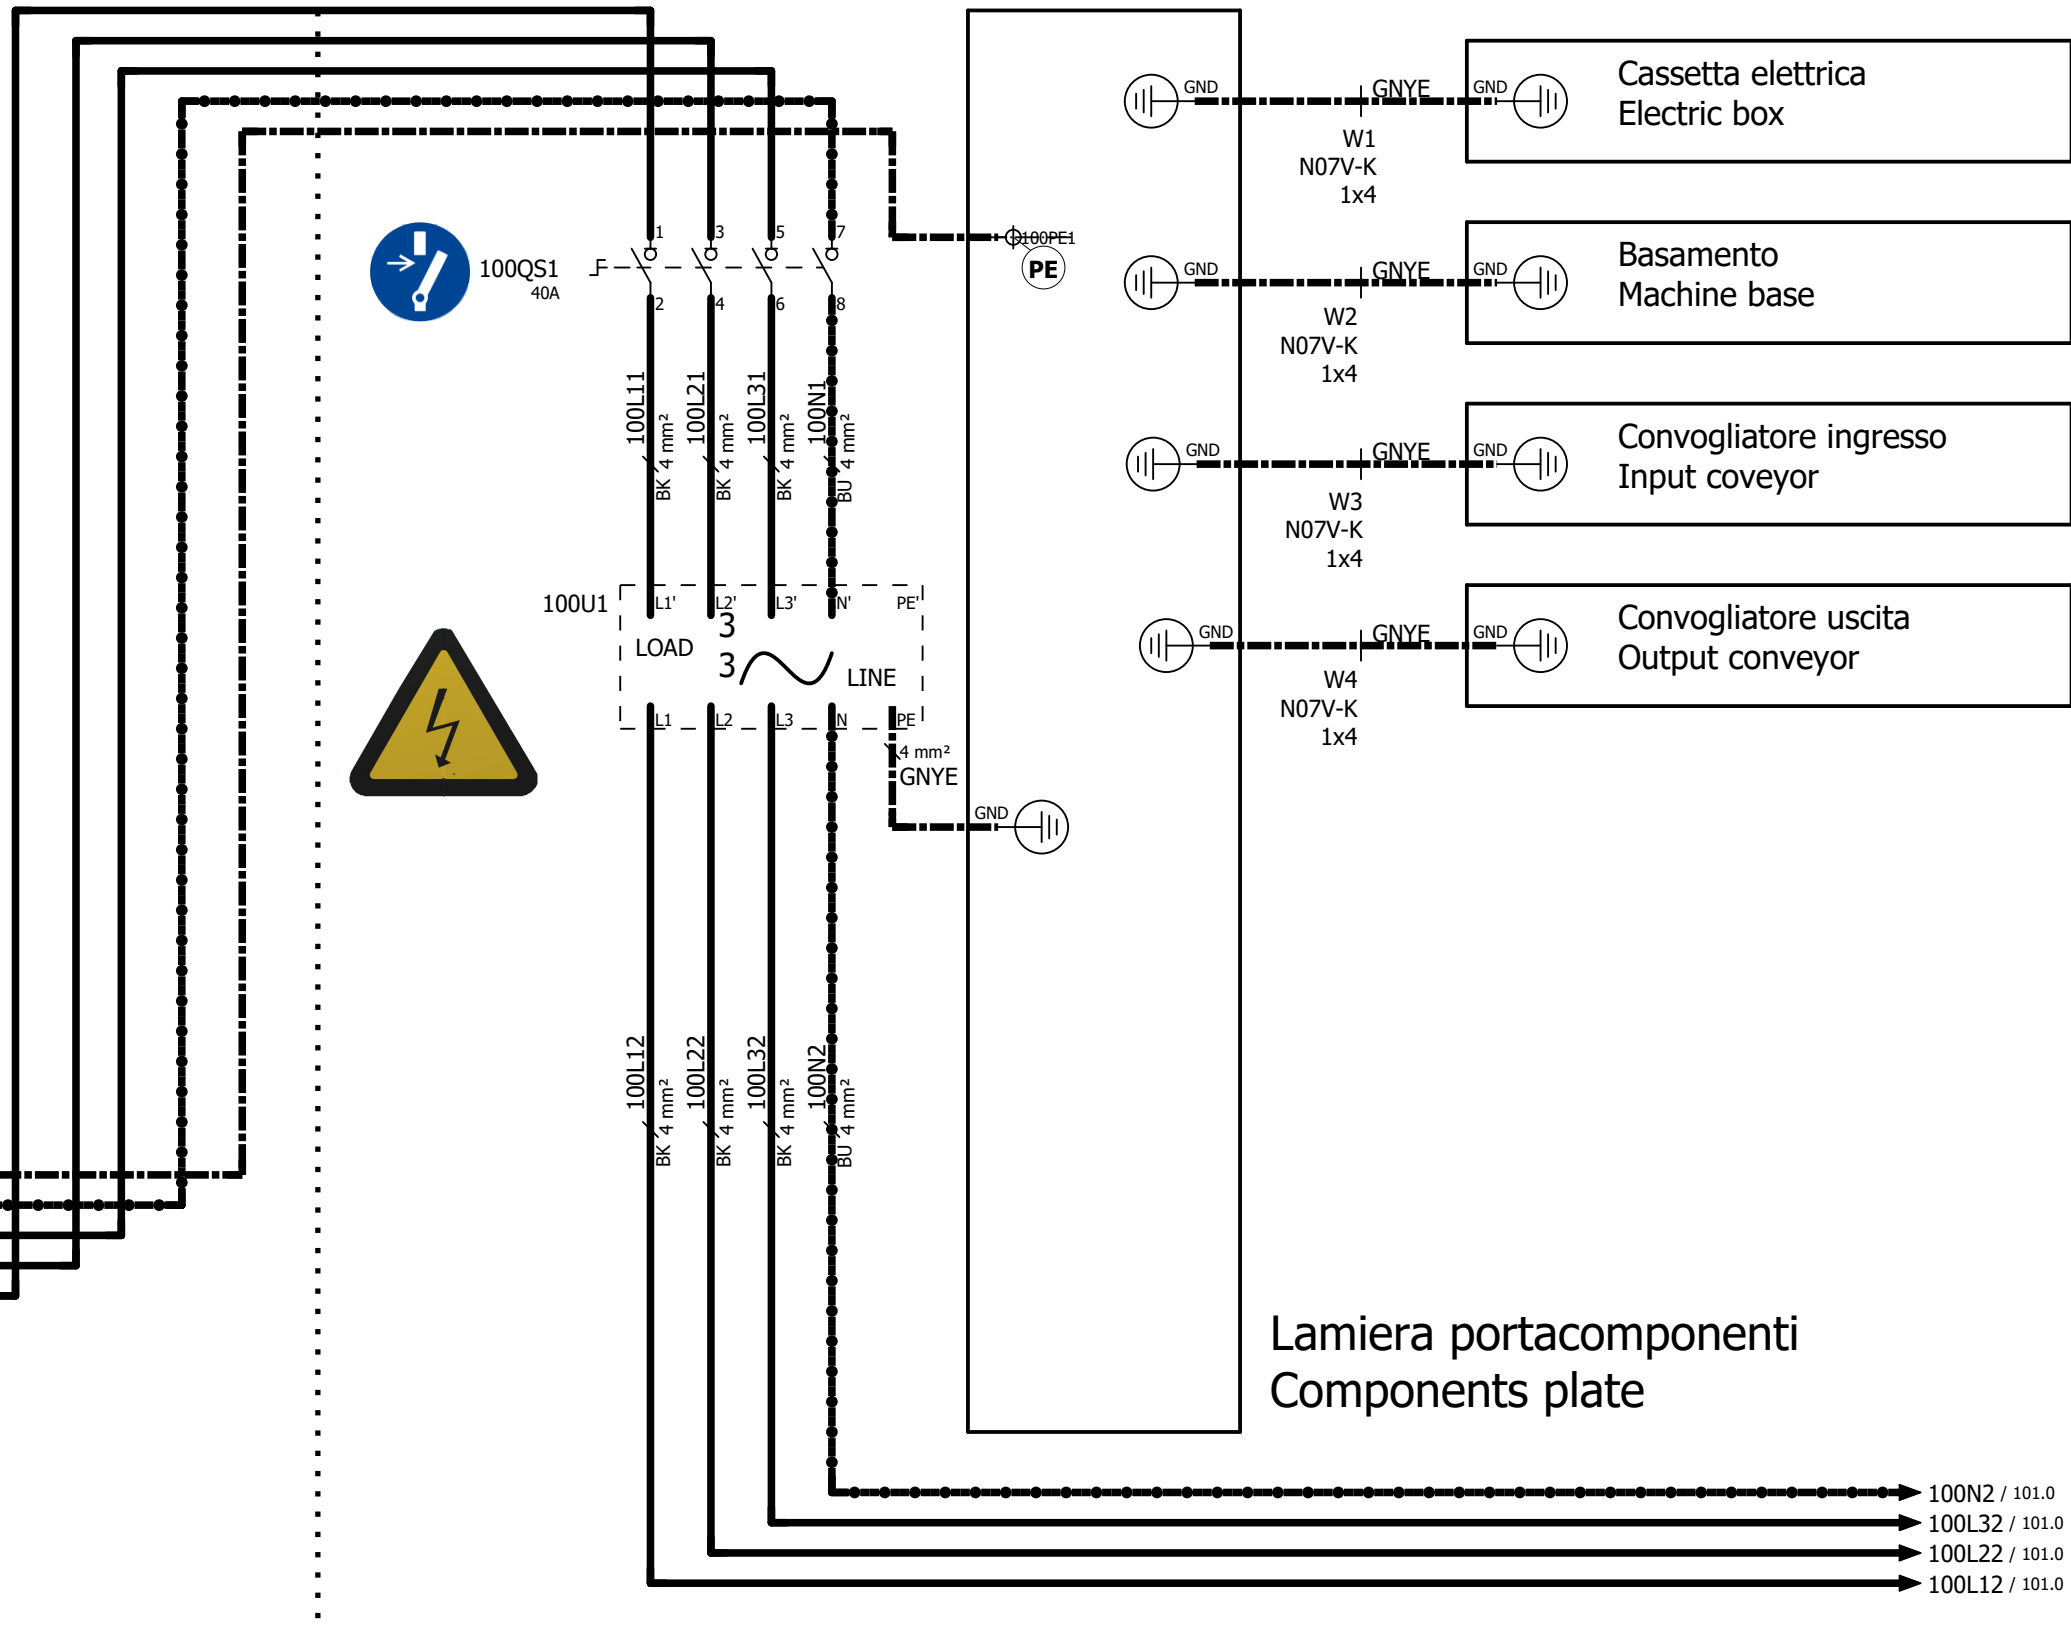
100QS1
40A
F
1 3 5 7
2 4 6 8
100L11 BK 4 mm²
100L21 BK 4 mm²
100L31 BK 4 mm²
100N1 BU 4 mm²
100PE1
PE
100U1
L1' L2' L3' N' PE'
LOAD
3
3
LINE
L1 L2 L3 N PE
4 mm²
GNYE
GND
100L12 BK 4 mm²
100L22 BK 4 mm²
100L32 BK 4 mm²
100N2 BU 4 mm²

GND GNYE GND
W1
N07V-K
1x4
Cassetta elettrica
Electric box

GND GNYE GND
W2
N07V-K
1x4
Basamento
Machine base

GND GNYE GND
W3
N07V-K
1x4
Convogliatore ingresso
Input coveyor

GND GNYE GND
W4
N07V-K
1x4
Convogliatore uscita
Output conveyor

Lamiera portacomponenti
Components plate

100N2 / 101.0
100L32 / 101.0
100L22 / 101.0
100L12 / 101.0